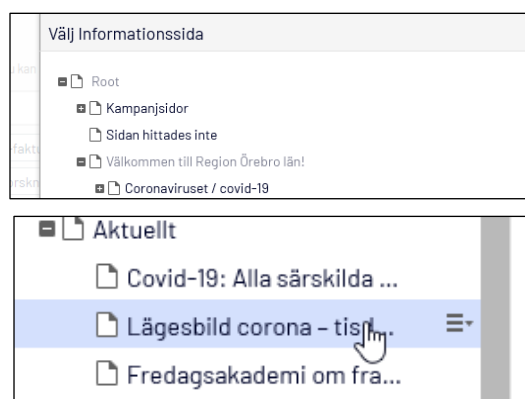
Välj Informationssida

Root

Kampanjsidor

Sidan hittades inte

Välkommen till Region Örebro län!

Coronaviruset / covid-19

Aktuellt

Covid-19: Alla särskilda ...

Lägesbild corona – tisd...

Fredagsakademi om fra...